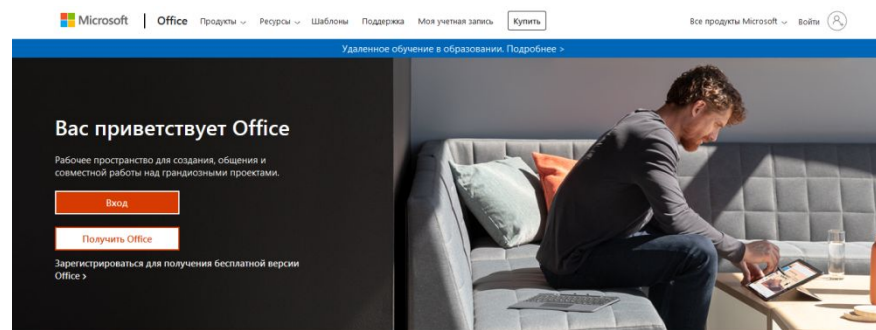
Microsoft | Office Продукты Ресурсы Шаблоны Поддержка Моя учетная запись Купить Все продукты Microsoft Войти

Удаленное обучение в образовании. Подробнее >

Вас приветствует Office

Рабочее пространство для создания, общения и совместной работы над грандиозными проектами.

Вход

Получить Office

Зарегистрироваться для получения бесплатной версии Office >